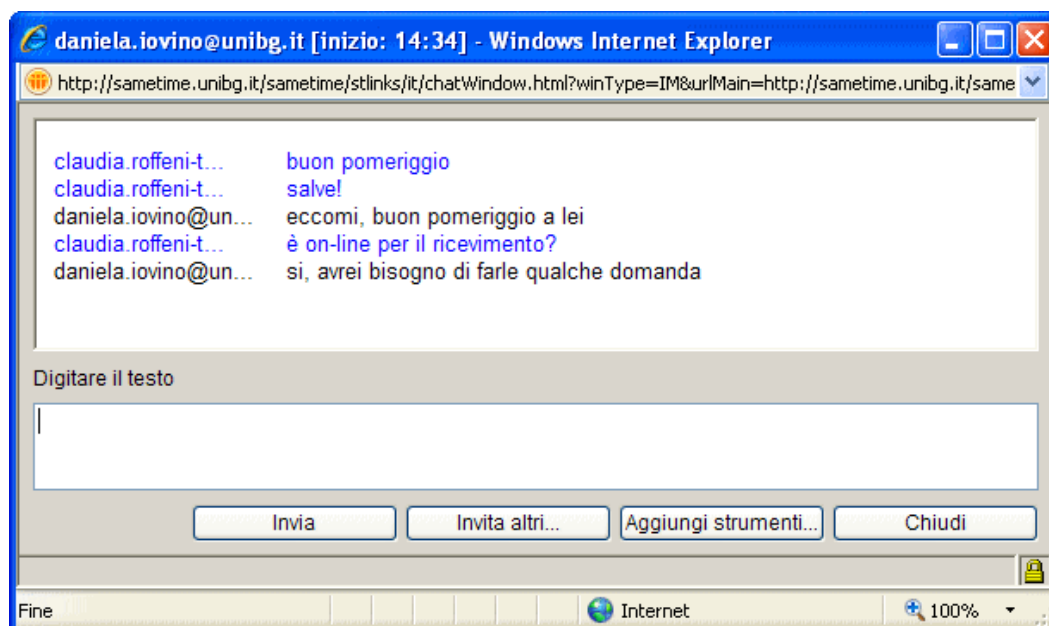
daniela.iovino@unibg.it [inizio: 14:34] - Windows Internet Explorer

http://sametime.unibg.it/sametime/stlinks/it/chatWindow.html?winType=IM&urlMain=http://sametime.unibg.it/same

claudia.roffeni-t... buon pomeriggio
claudia.roffeni-t... salve!
daniela.iovino@un... eccomi, buon pomeriggio a lei
claudia.roffeni-t... è on-line per il ricevimento?
daniela.iovino@un... si, avrei bisogno di farle qualche domanda

Digitare il testo

Invia | Invita altri... | Aggiungi strumenti... | Chiudi

Fine | Internet | 100%